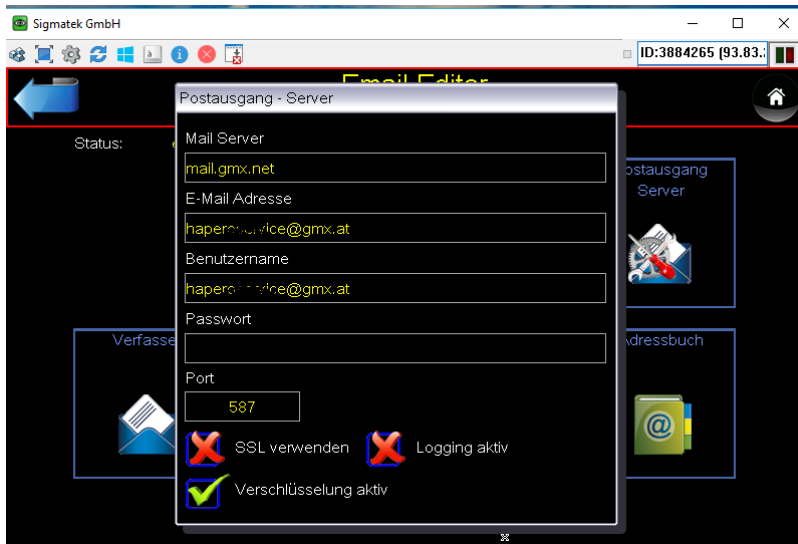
Sigmatek GmbH

ID:3884265 (93.83.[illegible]

Email Editor

Status:

Postausgang - Server

Mail Server

mail.gmx.net

E-Mail Adresse

haper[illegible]vice@gmx.at

Benutzername

haper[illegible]vice@gmx.at

Passwort

Port

587

SSL verwenden

Logging aktiv

Verschlüsselung aktiv

Verfasse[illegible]

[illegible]ostausgang Server

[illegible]dressbuch